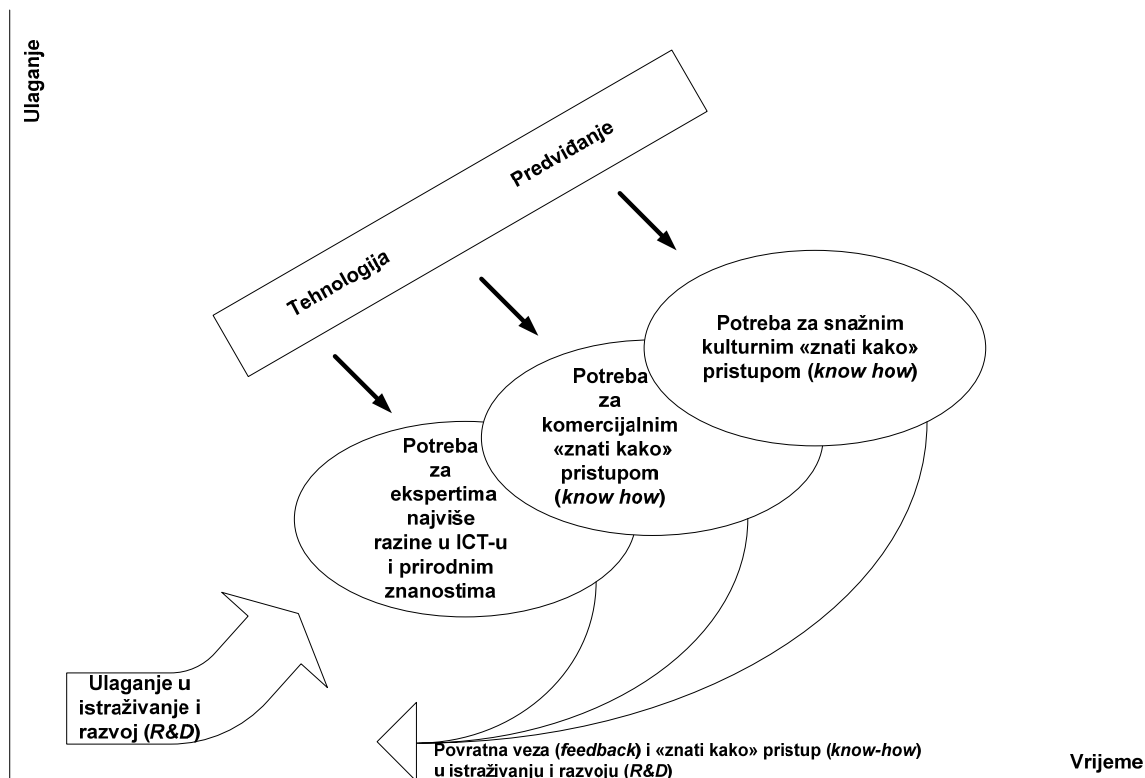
Ulaganje

Tehnologija

Predviđanje

Potreba za snažnim kulturnim «znati kako» pristupom (*know how*)

Potreba za komercijalnim «znati kako» pristupom (*know how*)

Potreba za ekspertima najviše razine u ICT-u i prirodnim znanostima

Ulaganje u istraživanje i razvoj (*R&D*)

Povratna veza (*feedback*) i «znati kako» pristup (*know-how*) u istraživanju i razvoju (*R&D*)

Vrijeme